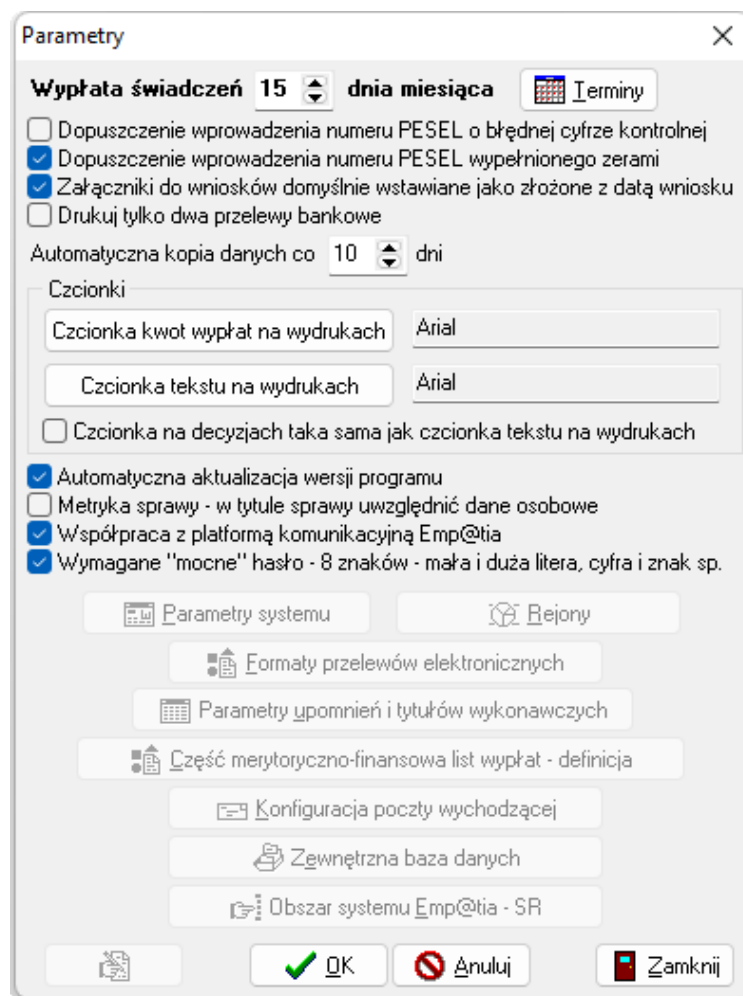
Parametry

Wypłata świadczeń 15 dnia miesiąca Terminy

Dopuszczenie wprowadzenia numeru PESEL o błędnej cyfrze kontrolnej
Dopuszczenie wprowadzenia numeru PESEL wypełnionego zerami
Załączniki do wniosków domyślnie wstawiane jako złożone z datą wniosku
Drukuj tylko dwa przelewy bankowe

Automatyczna kopia danych co 10 dni

Czcionki
Czcionka kwot wypłat na wydrukach Arial
Czcionka tekstu na wydrukach Arial
Czcionka na decyzjach taka sama jak czcionka tekstu na wydrukach

Automatyczna aktualizacja wersji programu
Metryka sprawy - w tytule sprawy uwzględnić dane osobowe
Współpraca z platformą komunikacyjną Emp@tia
Wymagane "mocne" hasło - 8 znaków - mała i duża litera, cyfra i znak sp.

Parametry systemu
Rejony
Formaty przelewów elektronicznych
Parametry upomnień i tytułów wykonawczych
Część merytoryczno-finansowa list wypłat - definicja
Konfiguracja poczty wychodzącej
Zewnętrzna baza danych
Obszar systemu Emp@tia - SR

OK
Anuluj
Zamknij